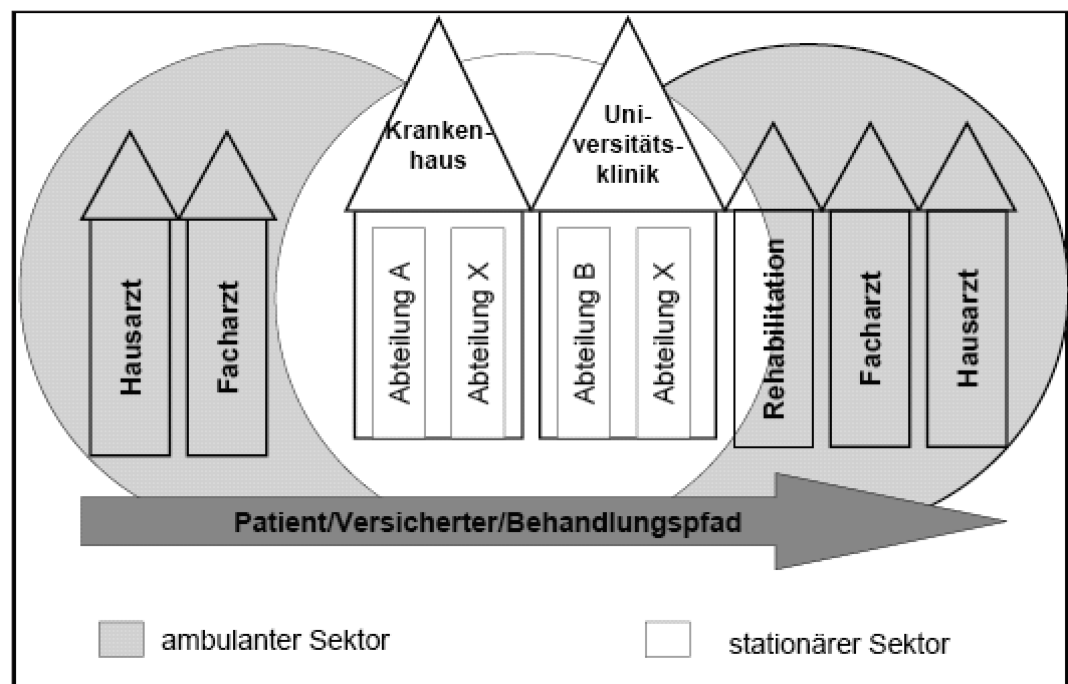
Krankenhaus

Universitätsklinik

Hausarzt

Facharzt

Abteilung A

Abteilung X

Abteilung B

Abteilung X

Rehabilitation

Facharzt

Hausarzt

Patient/Versicherter/Behandlungspfad

ambulanter Sektor

stationärer Sektor